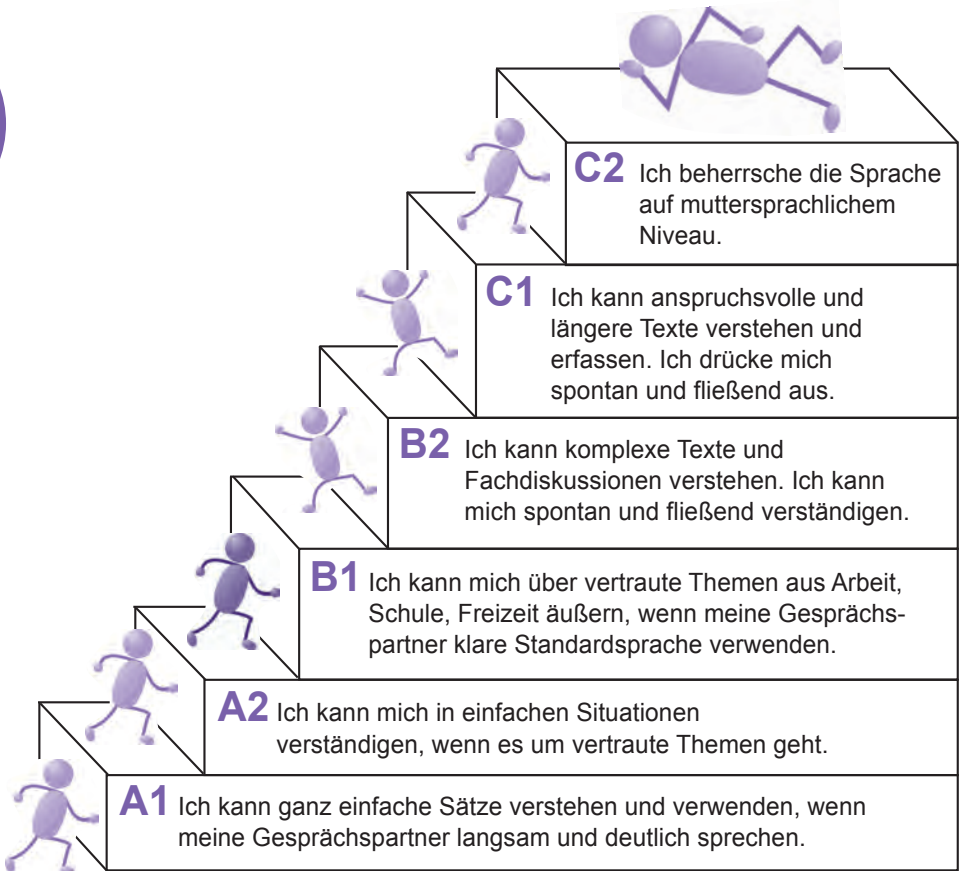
C2 Ich beherrsche die Sprache auf muttersprachlichem Niveau.

C1 Ich kann anspruchsvolle und längere Texte verstehen und erfassen. Ich drücke mich spontan und fließend aus.

B2 Ich kann komplexe Texte und Fachdiskussionen verstehen. Ich kann mich spontan und fließend verständigen.

B1 Ich kann mich über vertraute Themen aus Arbeit, Schule, Freizeit äußern, wenn meine Gesprächspartner klare Standardsprache verwenden.

A2 Ich kann mich in einfachen Situationen verständigen, wenn es um vertraute Themen geht.

A1 Ich kann ganz einfache Sätze verstehen und verwenden, wenn meine Gesprächspartner langsam und deutlich sprechen.